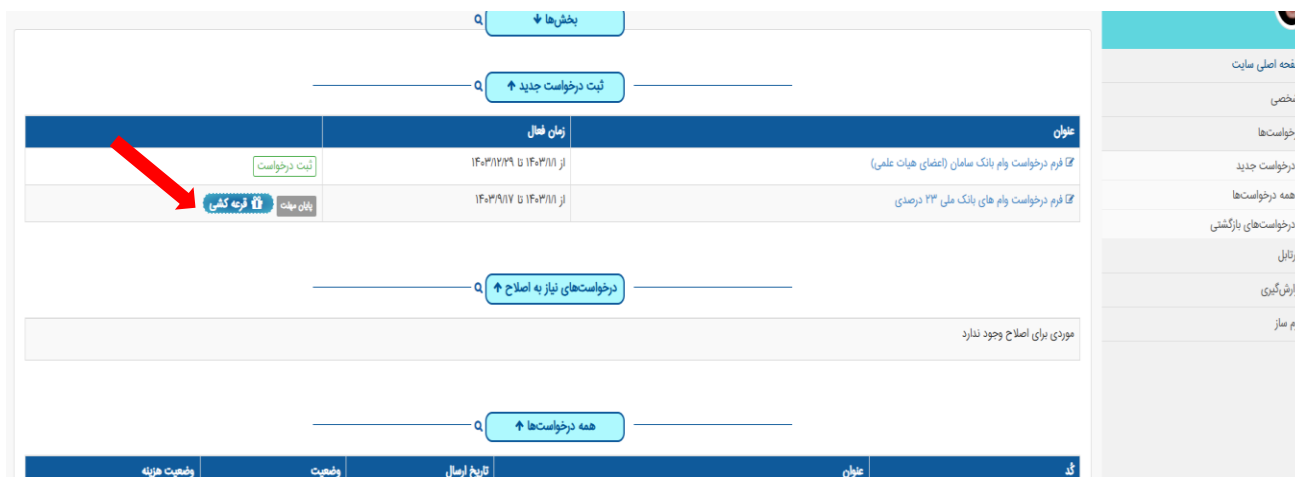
بخش‌ها

ثبت درخواست جدید

| عنوان | زمان فعال | |
|---|---|---|
| فرم درخواست وام بانک سامان (اعضای هیات علمی) | از ۱۴۰۳/۱/۱ تا ۱۴۰۳/۱۲/۲۹ | ثبت درخواست |
| فرم درخواست وام های بانک ملی ۲۳ درصدی | از ۱۴۰۳/۱/۱ تا ۱۴۰۳/۹/۱۷ | پایان مهلت قرعه کشی |

درخواست‌های نیاز به اصلاح

موردی برای اصلاح وجود ندارد

همه درخواست‌ها

| کد | عنوان | تاریخ ارسال | وضعیت | وضعیت هزینه |
|---|---|---|---|---|

فحه اصلی سایت
نخصی
خواست‌ها
درخواست جدید
همه درخواست‌ها
درخواست‌های بازگشتی
رتابل
ارش‌گیری
رم ساز